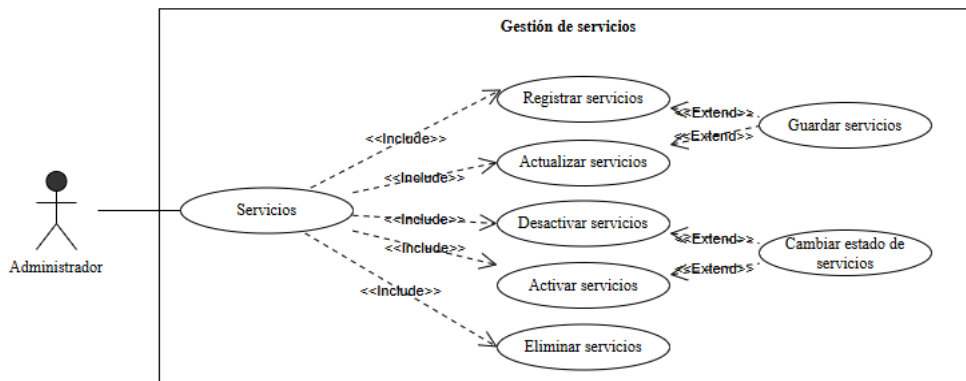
Gestión de servicios

Administrador

Servicios

<<Include>>

<<Include>>

<<Include>>

<<Include>>

<<Include>>

Registrar servicios

Actualizar servicios

Desactivar servicios

Activar servicios

Eliminar servicios

<<Extend>>

<<Extend>>

<<Extend>>

<<Extend>>

Guardar servicios

Cambiar estado de servicios